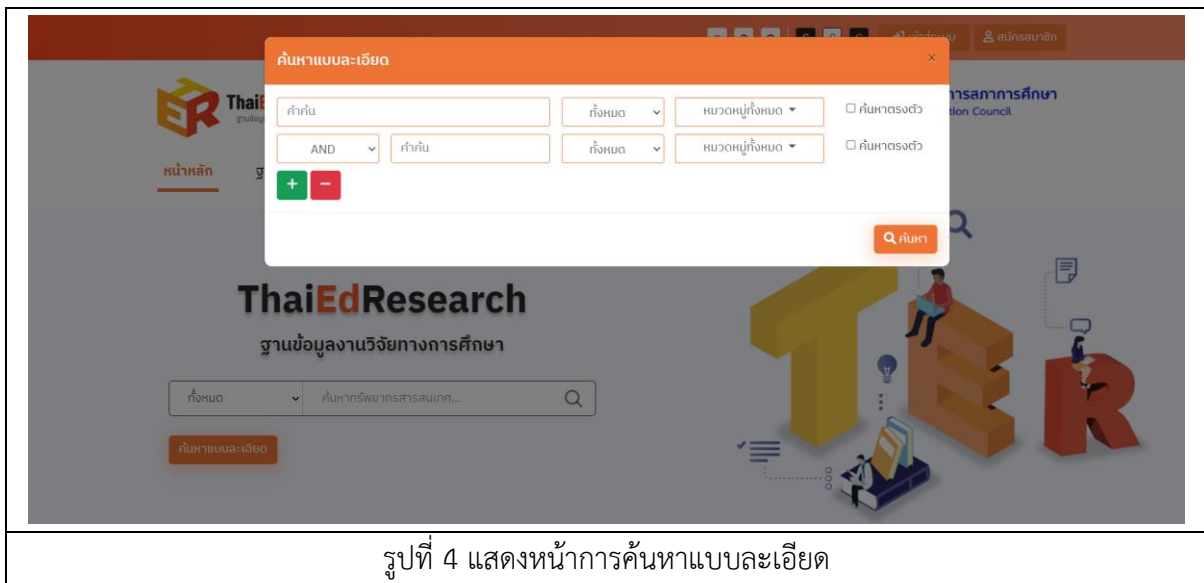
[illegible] สมัครสมาชิก

ค้นหาแบบละเอียด

×

คำค้น

ทั้งหมด

หมวดหมู่ทั้งหมด ▾

☐ ค้นหาตรงตัว

AND

คำค้น

ทั้งหมด

หมวดหมู่ทั้งหมด ▾

☐ ค้นหาตรงตัว

+ −

ค้นหา

Thai

การสภาการศึกษา

tion Council

หน้าหลัก

ThaiEdResearch

ฐานข้อมูลงานวิจัยทางการศึกษา

ทั้งหมด

ค้นหาทรัพยากรสารสนเทศ...

ค้นหาแบบละเอียด

รูปที่ 4 แสดงหน้าการค้นหาแบบละเอียด